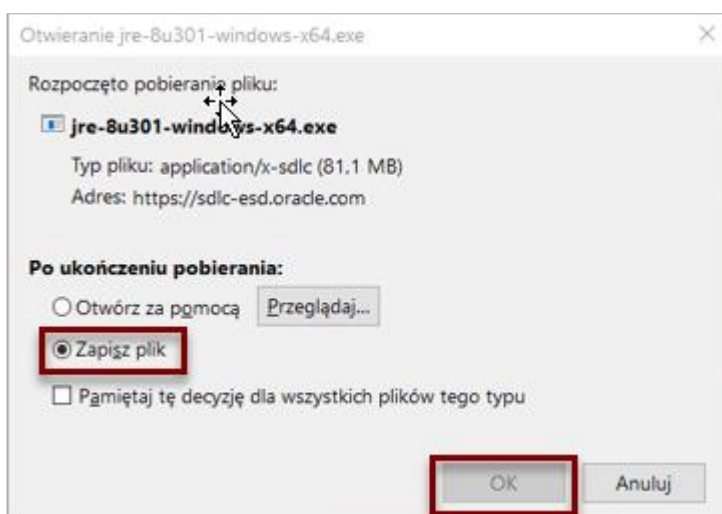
Otwieranie jre-8u301-windows-x64.exe

Rozpoczęto pobieranie pliku:

jre-8u301-windows-x64.exe

Typ pliku: application/x-sdlc (81.1 MB)

Adres: https://sdlc-esd.oracle.com

Po ukończeniu pobierania:

Otwórz za pomocą Przeglądaj...

Zapisz plik

Pamiętaj tę decyzję dla wszystkich plików tego typu

OK Anuluj